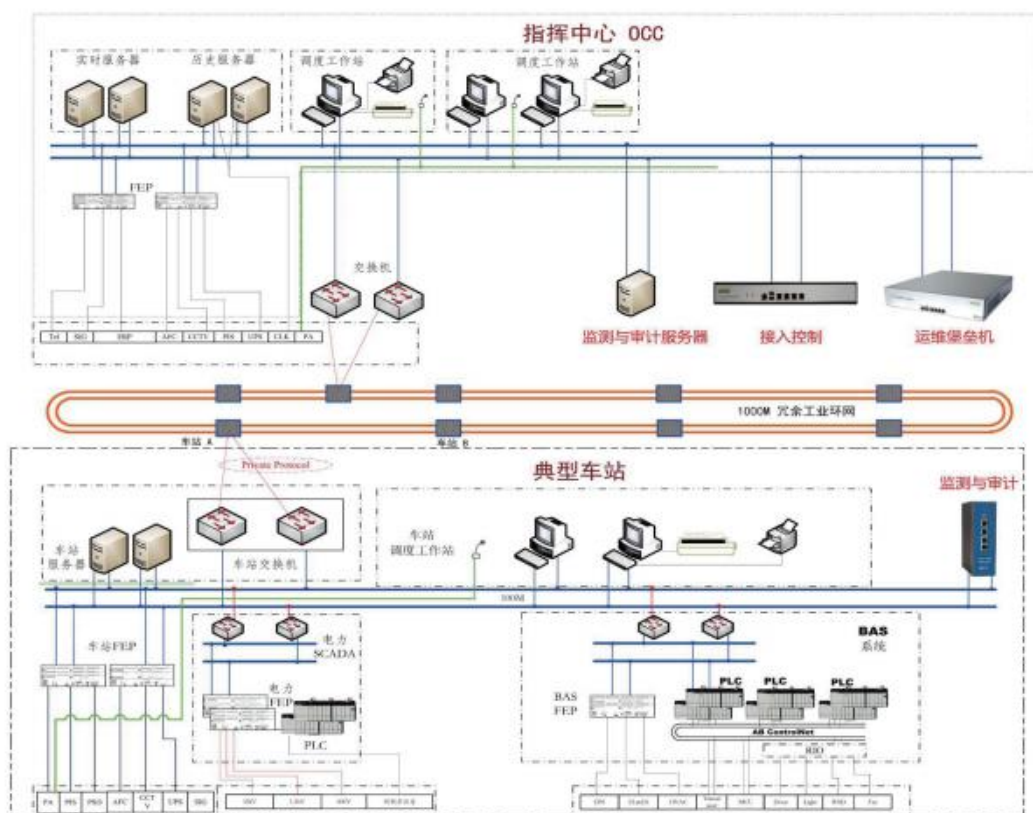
指挥中心 OCC

实时服务器
历史服务器
调度工作站
调度工作站

FEP

交换机

Tel SIG ISBP AFC CCTV PIS UPS CLK PA

监测与审计服务器
接入控制
运维堡垒机

1000M 冗余工业环网

车站 A
车站 B

Private Protocol

典型车站

监测与审计

车站服务器
车站交换机
车站调度工作站

100M

车站FEP

电力SCADA

电力FEP

PLC

BAS 系统

BAS FEP

PLC
PLC
PLC

AB ControlNet

RIO

PA PIS PSD AFC CCTV UPS SIG

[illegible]